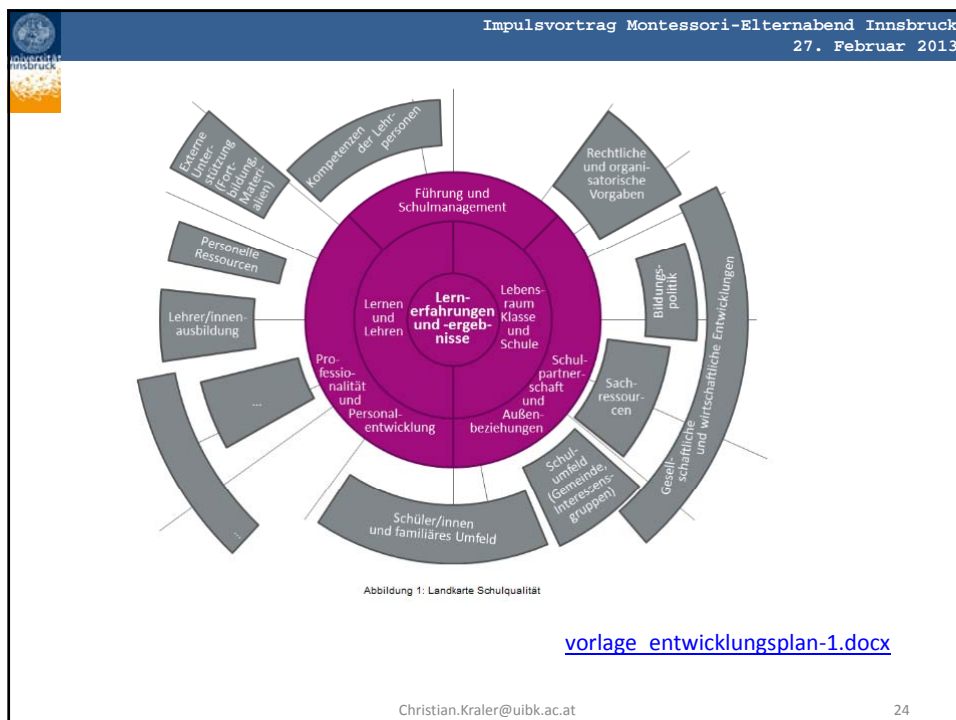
universität innsbruck

Impulsvortrag Montessori-Elternabend Innsbruck
27. Februar 2013

Kompetenzen der Lehrpersonen

Externe Unterstützung (Fortbildung, Materialien)

Personelle Ressourcen

Lehrer/innenausbildung

...

...

Rechtliche und organisatorische Vorgaben

Bildungspolitik

Gesellschaftliche und wirtschaftliche Entwicklungen

Sachressourcen

Schulumfeld (Gemeinde, Interessensgruppen)

Schüler/innen und familiäres Umfeld

Führung und Schulmanagement

Lernen und Lehren

Lernerfahrungen und -ergebnisse

Lebensraum Klasse und Schule

Professionalität und Personalentwicklung

Schulpartnerschaft und Außenbeziehungen

Abbildung 1: Landkarte Schulqualität

vorlage_entwicklungsplan-1.docx

Christian.Kraler@uibk.ac.at

24